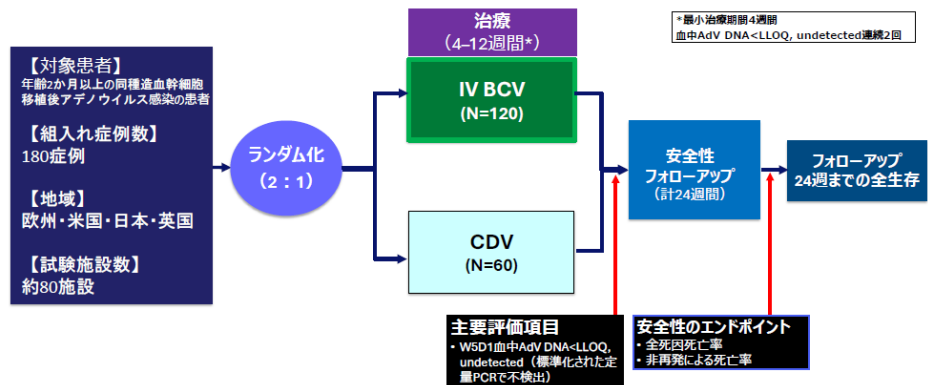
【対象患者】
年齢2か月以上の同種造血幹細胞移植後アデノウイルス感染の患者

【組入れ症例数】
180症例

【地域】
欧州・米国・日本・英国

【試験施設数】
約80施設

ランダム化
（2：1）

治療
（4–12週間*）

*最小治療期間4週間
血中AdV DNA<LLOQ, undetected連続2回

IV BCV
(N=120)

CDV
(N=60)

安全性
フォローアップ
（計24週間）

フォローアップ
24週までの全生存

主要評価項目
• W5D1血中AdV DNA<LLOQ, undetected（標準化された定量PCRで不検出）

安全性のエンドポイント
• 全死因死亡率
• 非再発による死亡率